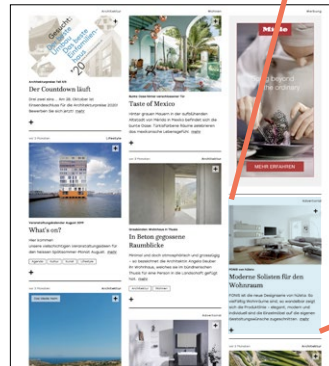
Architektur

Gesucht: Die besten Einfamilienhäuser 20

Der Countdown läuft

Eine Jahr einzu ... bis 20. Oktober ist Einsendeschluss für die Architekturpreise 2020! Bewerben Sie sich jetzt! mehr

+

Wohnen

Taste of Mexico

+

Werbung

Miele

Beyond the ordinary

MEHR ERFAHREN

Lifestyle

What's on?

+

Architektur

In Beton gegossene Raumblicke

+

Moderne Solisten für den Wohnraum

+

Architektur